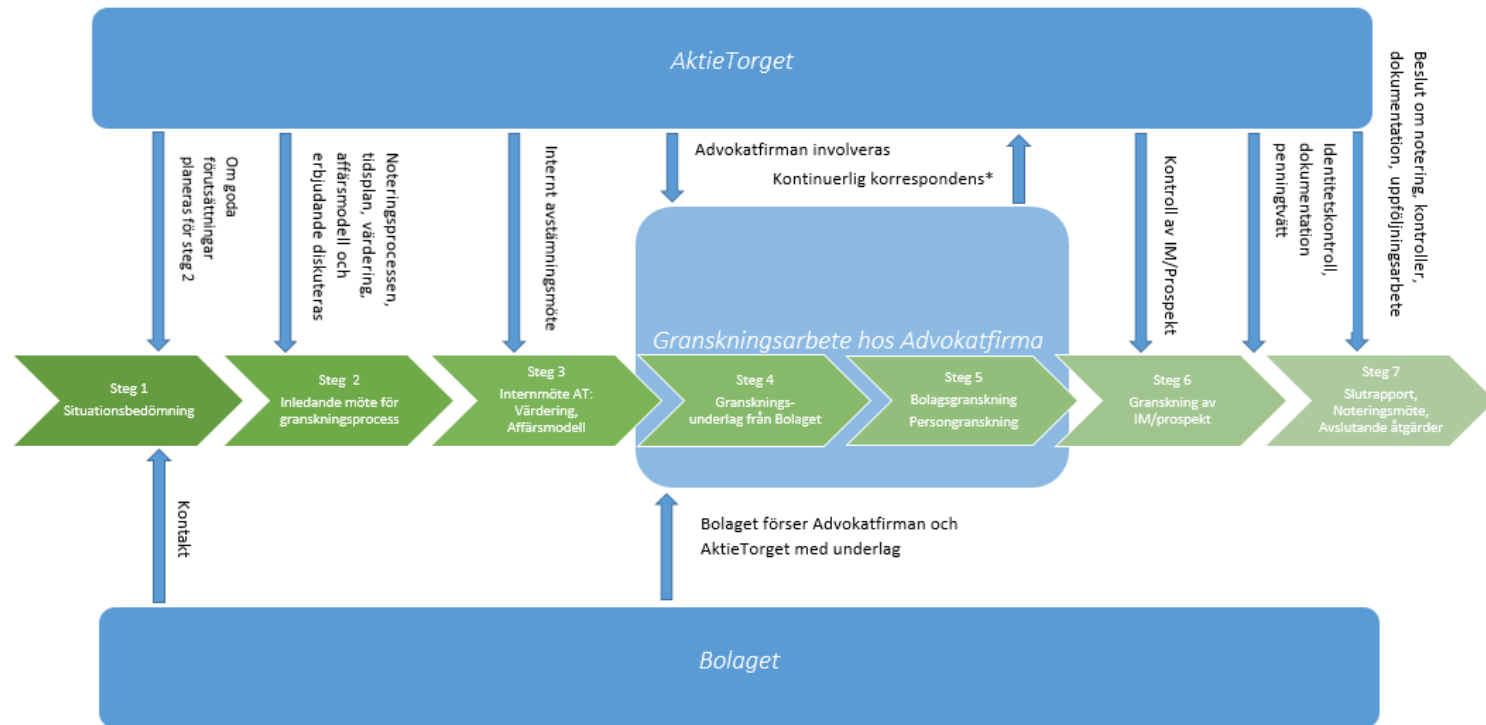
AktieTorget

Om goda förutsättningar planeras för steg 2

Noteringsprocessen, tidsplan, värdering, affärsmodell och erbjudande diskuteras

Internt avstämningsmöte

Advokatfirman involveras

Kontinuerlig korrespondens*

Kontroll av IM/Prospekt

Identitetskontroll, dokumentation penningtvätt

Beslut om notering, kontroller, dokumentation, uppföljningsarbete

Granskningsarbete hos Advokatfirma

Steg 1
Situationsbedömning

Steg 2
Inledande möte för granskningsprocess

Steg 3
Internmöte AT: Värdering, Affärsmodell

Steg 4
Gransknings-underlag från Bolaget

Steg 5
Bolagsgranskning
Persongranskning

Steg 6
Granskning av IM/prospekt

Steg 7
Slutrapport, Noteringsmöte, Avslutande åtgärder

Kontakt

Bolaget förser Advokatfirman och AktieTorget med underlag

Bolaget